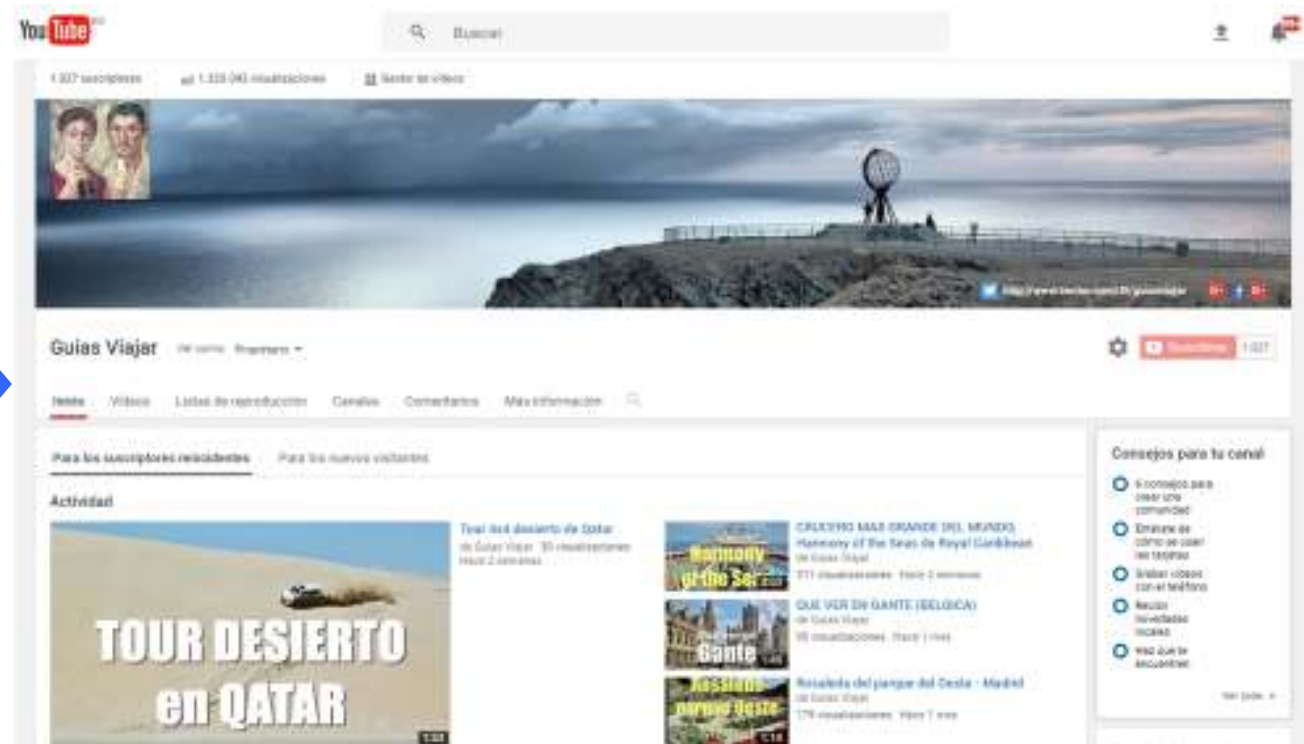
YouTube

Buscar

1.027 suscriptores   1.335.095 visualizaciones   Gestor de vídeos

Guias Viajar   Ver como: Propietario

Suscribirse 1.027

Inicio   Vídeos   Listas de reproducción   Canales   Comentarios   Más información

Para los suscriptores reincidentes   Para los nuevos visitantes

Actividad

TOUR DESIERTO en QATAR

Tour del desierto de Qatar
de Guias Viajar · 55 visualizaciones
Hace 2 semanas

Harmony of the Se

CRUCERO MAS GRANDE DEL MUNDO: Harmony of the Seas de Royal Caribbean
de Guias Viajar
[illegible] visualizaciones · Hace 2 semanas

Gante

QUE VER EN GANTE (BELGICA)
de Guias Viajar
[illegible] visualizaciones · Hace 1 mes

Rosaleda parque oeste

Rosaleda del parque del Oeste - Madrid
de Guias Viajar
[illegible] visualizaciones · Hace 1 mes

Consejos para tu canal

5 consejos para crear una comunidad
Entérate de cómo se usan las tarjetas
Graba vídeos con el teléfono
Recibe novedades locales
Haz que te encuentren

Ver todo